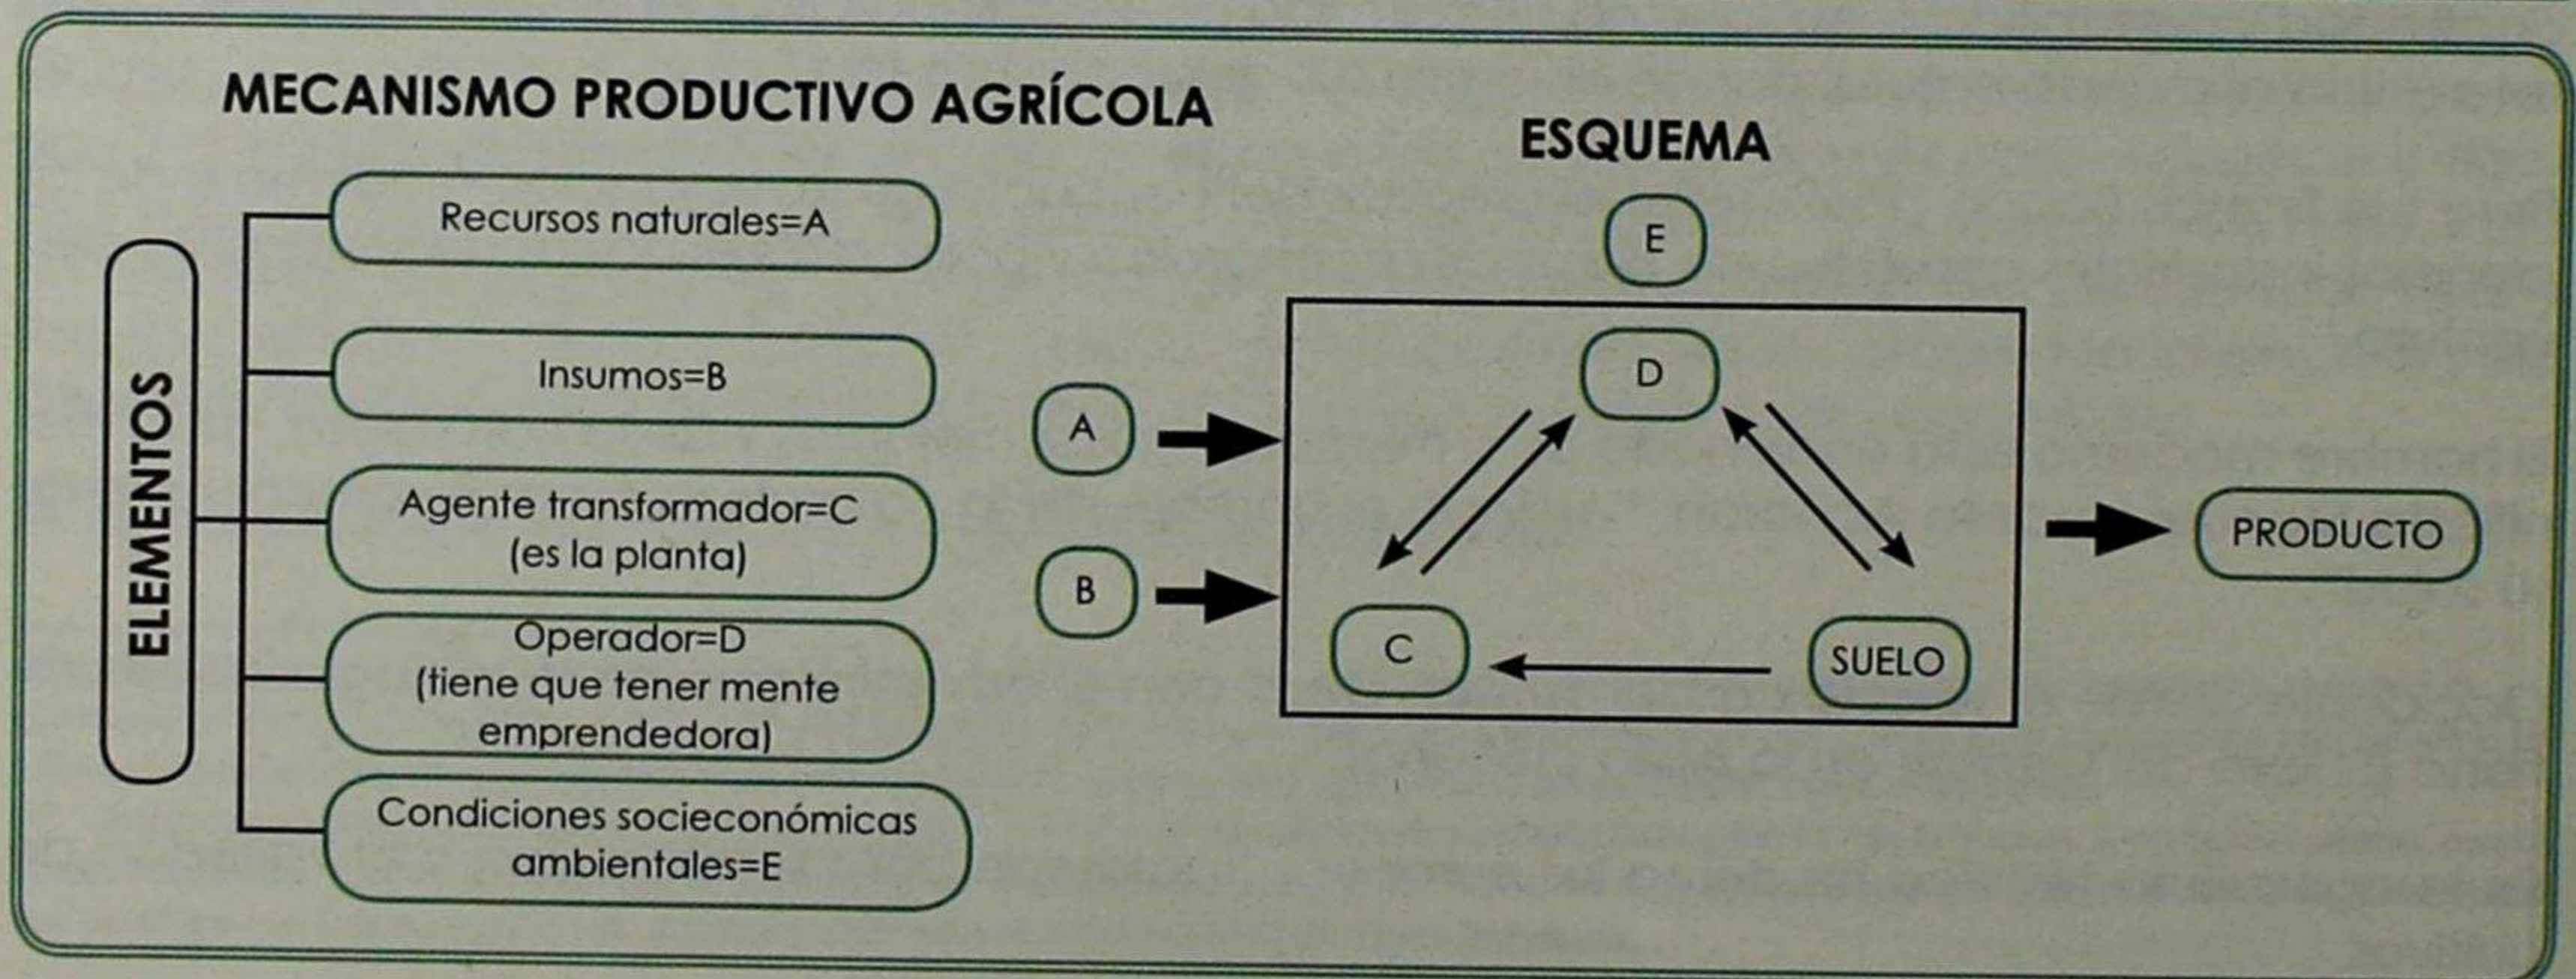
MECANISMO PRODUCTIVO AGRÍCOLA

ELEMENTOS

Recursos naturales=A

Insumos=B

Agente transformador=C (es la planta)

Operador=D (tiene que tener mente emprendedora)

Condiciones socieconómicas ambientales=E

ESQUEMA

E

D

A

B

C

SUELO

PRODUCTO